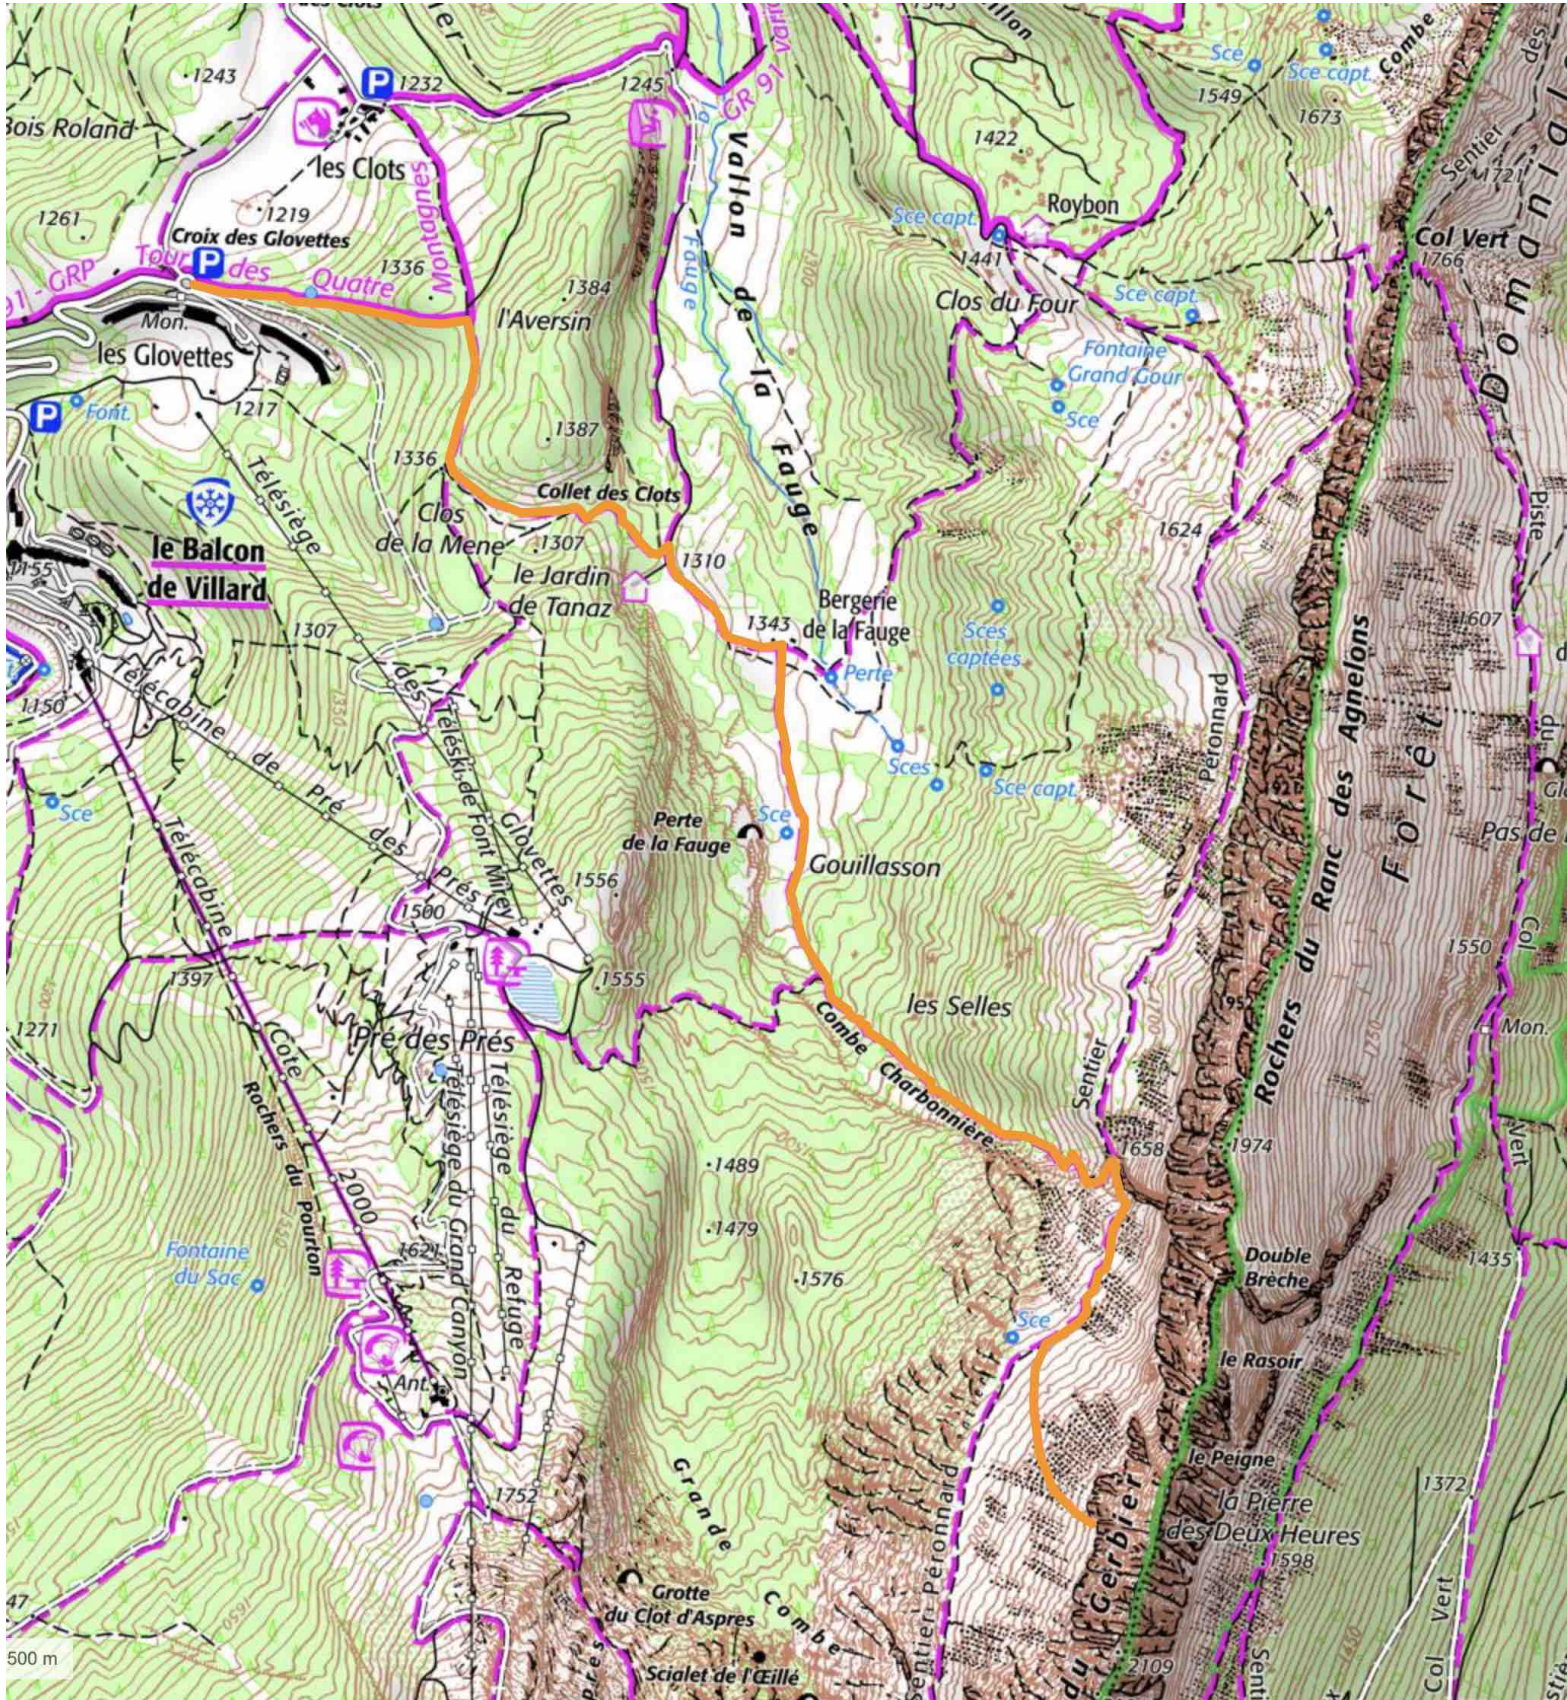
1243
Bois Roland
1232
les Clots
1245
GR 91
Vallon de la Fauge
1422
1549
Sce
Sce capt.
1673
Combe
Sentier
1721
Roybon
Col Vert
1766
1261
1219
Croix des Glovettes
Tour des Quatre Montagnes
91 - GRP
1336
1384
l'Aversin
Fauge
Sce capt.
1441
Clos du Four
Sce capt.
Fontaine Grand Gour
Sce
Mon.
les Glovettes
1217
Font.
1387
1336
Collet des Clots
Clos de la Mene
1307
1310
le Jardin de Tanaz
le Balcon de Villard
Télésiège
1624
Bergerie de la Fauge
1343
Perte
Sces captées
1307
1155
1150
Télécabine de Pré des Prés
Téléski de Font Mirey
des Glovettes
Sces
Sce capt.
Péronnard
Rochers du Ranc des Agnelons
Forêt Domaniale
Piste
1607
Sce
Perte de la Fauge
Sce
Gouillasson
1556
1500
1555
Pas de
1397
1271
Télécabine
Côte 2000
Rochers du Pourron
Pré des Prés
Télésiège du Grand Canyon
Télésiège du Refuge
Combe Charbonnière
les Selles
Sentier
1658
1974
1550
Mon.
Col
1489
1479
1576
Fontaine du Sac
1621
Double Brèche
1435
Sce
le Rasoir
Ant.
le Peigne
1372
la Pierre des Deux Heures
1598
1752
Grande Combe
Sentier Péronnard
Gerbier
Grotte du Clot d'Aspres
Scialet de l'Oeillé
2109
Vert
Col
Sentier
500 m